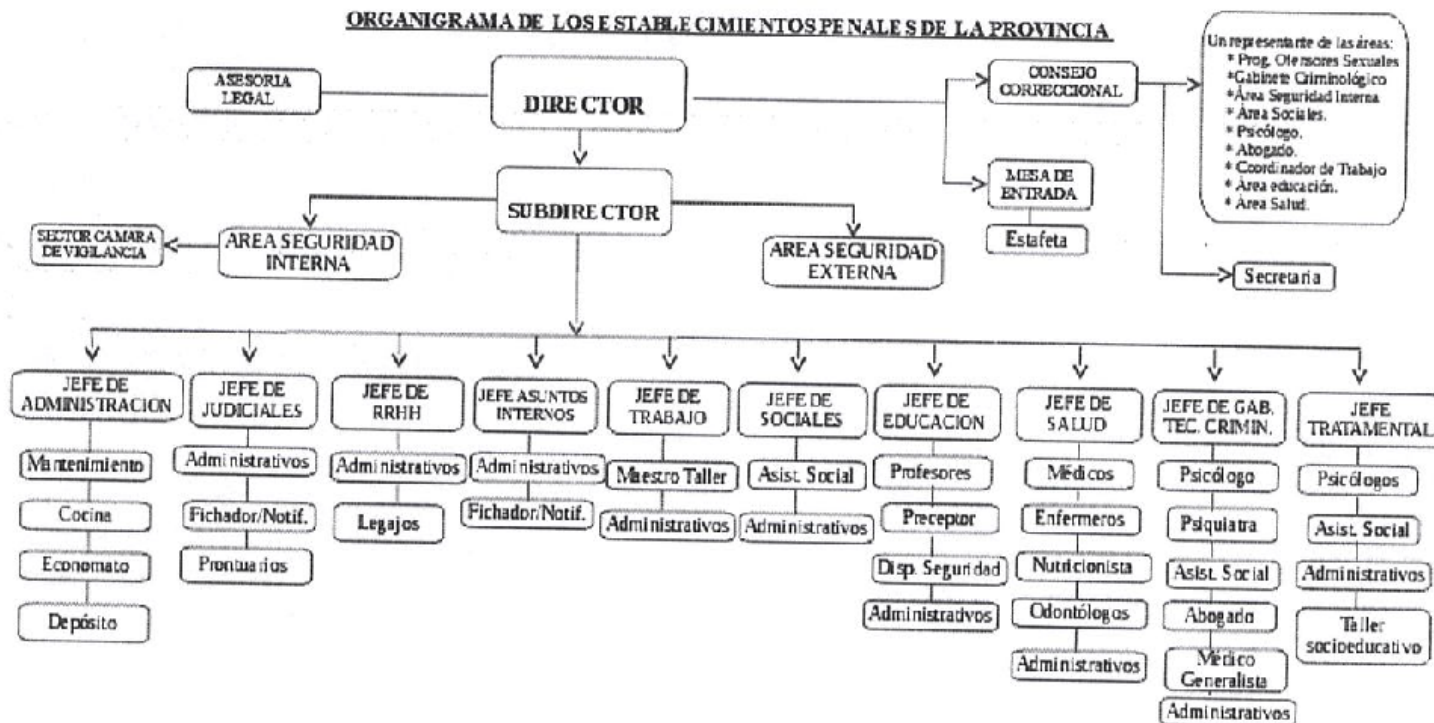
ORGANIGRAMA DE LOS ESTABLECIMIENTOS PENALES DE LA PROVINCIA

ASESORIA LEGAL

DIRECTOR

CONSEJO CORRECCIONAL

Un representante de las áreas:
* Prog. Ofensores Sexuales
*Gabinete Criminológico
*Área Seguridad Interna
* Área Sociales.
* Psicólogo.
* Abogado.
* Coordinador de Trabajo
* Área educación.
* Área Salud.

MESA DE ENTRADA

Estafeta

Secretaria

SUBDIRECTOR

SECTOR CAMARA DE VIGILANCIA

AREA SEGURIDAD INTERNA

AREA SEGURIDAD EXTERNA

JEFE DE ADMINISTRACION
Mantenimiento
Cocina
Economato
Depósito

JEFE DE JUDICIALES
Administrativos
Fichador/Notif.
Prontuarios

JEFE DE RRHH
Administrativos
Legajos

JEFE ASUNTOS INTERNOS
Administrativos
Fichador/Notif.

JEFE DE TRABAJO
Maestro Taller
Administrativos

JEFE DE SOCIALES
Asist. Social
Administrativos

JEFE DE EDUCACION
Profesores
Preceptor
Disp. Seguridad
Administrativos

JEFE DE SALUD
Médicos
Enfermeros
Nutricionista
Odontólogos
Administrativos

JEFE DE GAB. TEC. CRIMIN.
Psicólogo
Psiquiatra
Asist. Social
Abogado
Médico Generalista
Administrativos

JEFE TRATAMENTAL
Psicólogos
Asist. Social
Administrativos
Taller socioeducativo